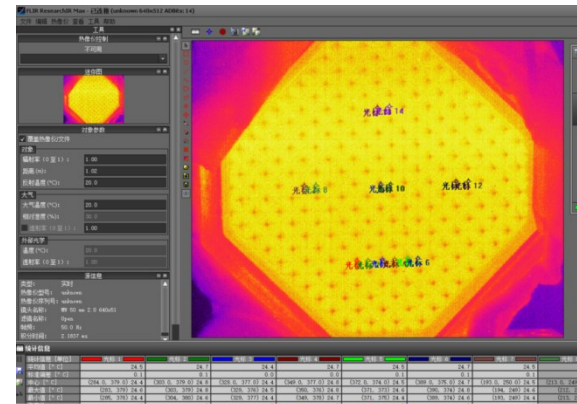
FLIR ResearchIR Max - 已连接 (unknown 640x512 ADB8x:14)

文件 编辑 热像仪 查看 工具 帮助

热像仪控制

不可用

缩略图

对象参数

覆盖热像仪文件

对象

辐射率 (0至1): 1.00

距离 (m): 1.00

反射温度 (°C): 20.0

大气

大气温度 (°C): 20.0

相对湿度 (%): 50.0

透射率 (0至1): 1.00

外部光学

温度 (°C): 20.0

透射率 (0至1): 1.00

测试息

类型: 实时

热像仪型号: unknown

热像仪序列号: unknown

镜头名称: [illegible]

滤镜名称: Open

帧频: 50.0 Hz

积分时间: 2.0007 ms

光电阵 14

光电阵 8

光电阵 10

光电阵 12

光电阵 6

统计信息

| 统计信息 (单位) | 光电阵 | 光电阵 | 光电阵 | 光电阵 | 光电阵 | 光电阵 | 光电阵 | 光电阵 |
|---|---|---|---|---|---|---|---|---|
| 平均值 (°C) | 24.5 | 24.7 | 24.4 | 24.7 | 24.5 | 24.7 | 24.5 | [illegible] |
| 标准偏差 (°C) | 0.1 | 0.1 | 0.0 | 0.1 | 0.1 | 0.1 | 0.1 | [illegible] |
| 中心 (°C) | [254, 0, 379] 24.4 | [255, 0, 379] 24.6 | [325, 0, 377] 24.4 | [349, 0, 377] 24.6 | [375, 0, 374] 24.4 | [399, 0, 375] 24.7 | [220, 0, 250] 24.4 | [211, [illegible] |
| 最大值 (°C) | [281, 379] 24.6 | [301, 379] 24.9 | [325, 376] 24.5 | [355, 376] 24.9 | [371, 372] 24.6 | [395, 374] 24.9 | [194, 249] 24.6 | [211, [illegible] |
| 最小值 (°C) | [285, 378] 24.4 | [304, 380] 24.6 | [325, 377] 24.4 | [349, 377] 24.6 | [371, 375] 24.4 | [395, 376] 24.6 | [193, 249] 24.4 | [211, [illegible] |